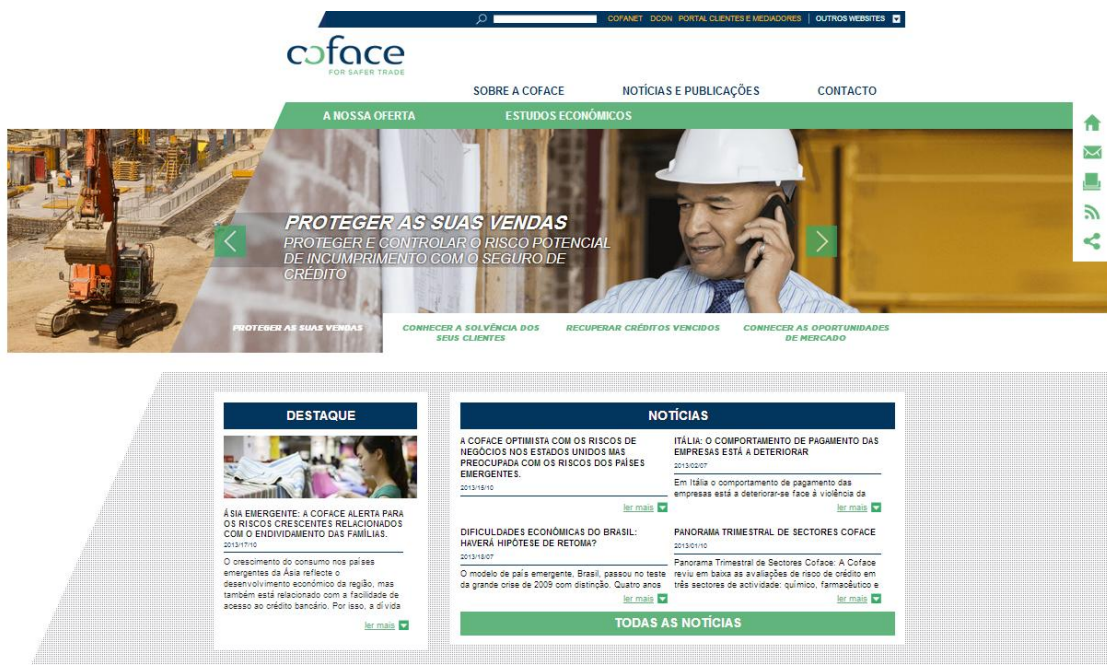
COFANET DCON PORTAL CLIENTES E MEDIADORES OUTROS WEBSITES

coface
FOR SAFER TRADE

SOBRE A COFACE NOTÍCIAS E PUBLICAÇÕES CONTACTO

A NOSSA OFERTA ESTUDOS ECONÓMICOS

PROTEGER AS SUAS VENDAS
PROTEGER E CONTROLAR O RISCO POTENCIAL DE INCUMPRIMENTO COM O SEGURO DE CRÉDITO

PROTEGER AS SUAS VENDAS
CONHECER A SOLVÊNCIA DOS SEUS CLIENTES
RECUPERAR CRÉDITOS VENCIDOS
CONHECER AS OPORTUNIDADES DE MERCADO

DESTAQUE

ÁSIA EMERGENTE: A COFACE ALERTA PARA OS RISCOS CRESCENTES RELACIONADOS COM O ENDIVIDAMENTO DAS FAMÍLIAS.
2013/17/10
O crescimento do consumo nos países emergentes da Ásia reflecte o desenvolvimento económico da região, mas também está relacionado com a facilidade de acesso ao crédito bancário. Por isso, a dívida
ler mais

NOTÍCIAS

A COFACE OPTIMISTA COM OS RISCOS DE NEGÓCIOS NOS ESTADOS UNIDOS MAS PREOCUPADA COM OS RISCOS DOS PAÍSES EMERGENTES.
2013/15/10
ler mais

ITÁLIA: O COMPORTAMENTO DE PAGAMENTO DAS EMPRESAS ESTÁ A DETERIORAR
2013/02/07
Em Itália o comportamento de pagamento das empresas está a deteriorar-se face à violência da
ler mais

DIFICULDADES ECONÓMICAS DO BRASIL: HAVERÁ HIPÓTESE DE RETOMA?
2013/18/07
O modelo de país emergente, Brasil, passou no teste da grande crise de 2009 com distinção. Quatro anos
ler mais

PANORAMA TRIMESTRAL DE SECTORES COFACE
2013/01/10
Panorama Trimestral de Sectores Coface: A Coface reviu em baixa as avaliações de risco de crédito em três sectores de actividade: químico, farmacêutico e
ler mais

TODAS AS NOTÍCIAS